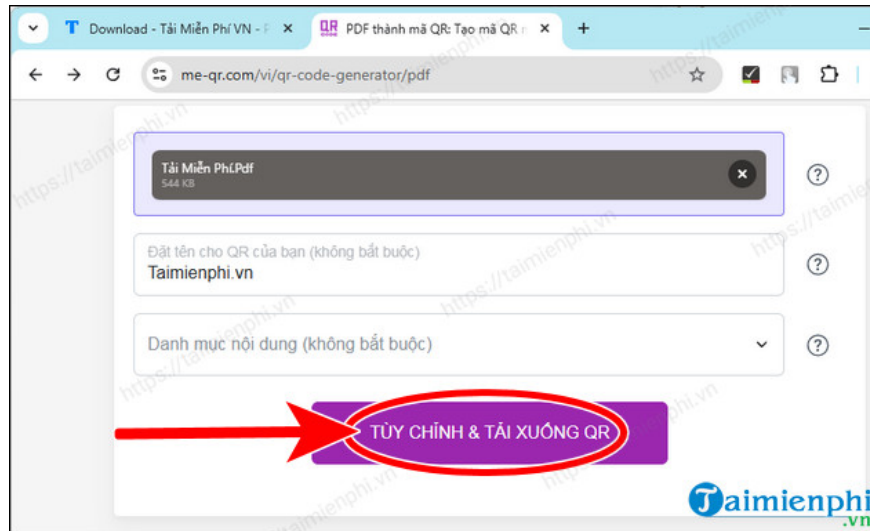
Download - Tải Miễn Phí VN - P ×
PDF thành mã QR: Tạo mã QR ×
+
me-qr.com/vi/qr-code-generator/pdf

Tải Miễn Phí.Pdf
544 KB

Đặt tên cho QR của bạn (không bắt buộc)
Taimienphi.vn

Danh mục nội dung (không bắt buộc)

TÙY CHỈNH & TẢI XUỐNG QR

https://taimienphi.vn

Taimienphi.vn